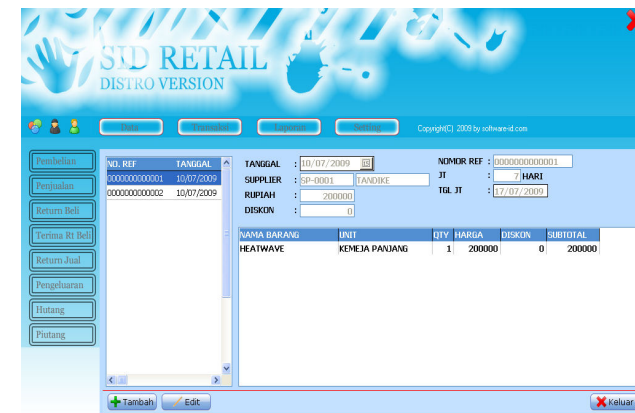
SID RETAIL
DISTRO VERSION

Data
Transaksi
Laporan
Setting
Copyright(C) 2009 by software-id.com

Pembelian
Penjualan
Return Beli
Terima Rt Beli
Return Jual
Pengeluaran
Hutang
Piutang

| NO. REF | TANGGAL |
|---|---|
| 0000000000001 | 10/07/2009 |
| 0000000000002 | 10/07/2009 |

TANGGAL : 10/07/2009
SUPPLIER : SP-0001 TANDIKE
RUPIAH : 200000
DISKON : 0

NOMOR REF : 0000000000001
JT : 7 HARI
TGL JT : 17/07/2009

| NAMA BARANG | UNIT | QTY | HARGA | DISKON | SUBTOTAL |
|---|---|---|---|---|---|
| HEATWAVE | KEMEJA PANJANG | 1 | 200000 | 0 | 200000 |

Tambah
Edit
Keluar